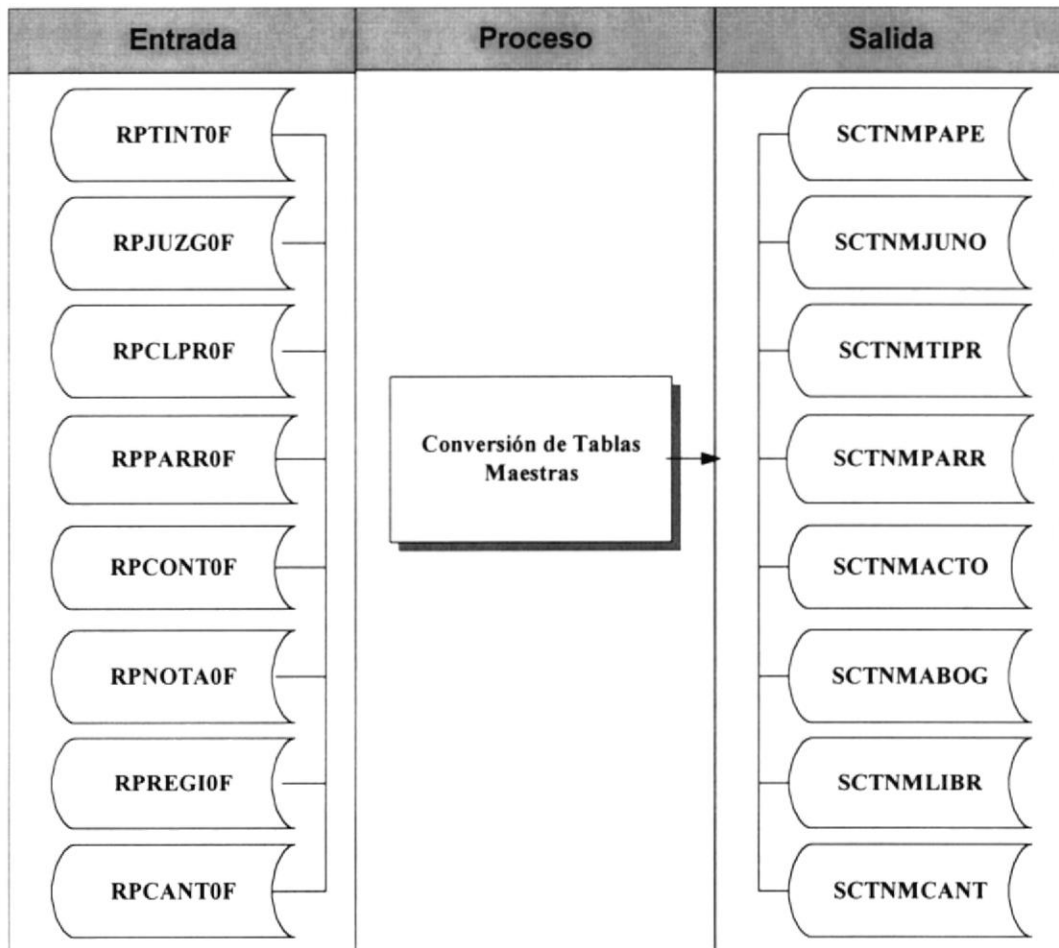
| Entrada | Proceso | Salida |
|---|---|---|
| RPTINT0F | | SCTNMPAPE |
| RPJUZG0F | | SCTNMJUNO |
| RPCLPR0F | | SCTNMTIPR |
| RPPARR0F | Conversión de Tablas Maestras | SCTNMPARR |
| RPCONT0F | | SCTNMACTO |
| RPNOTA0F | | SCTNMABOG |
| RPREGI0F | | SCTNMLIBR |
| RPCANT0F | | SCTNMCANT |